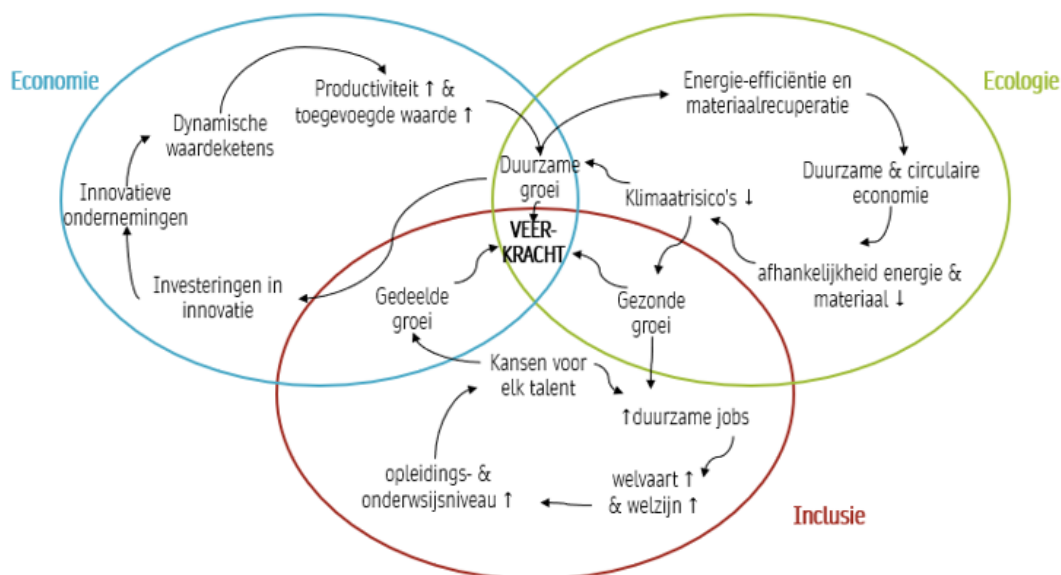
Economie

Ecologie

Productiviteit ↑ & toegevoegde waarde ↑

Dynamische waardeketens

Innovatieve ondernemingen

Investeringen in innovatie

Energie-efficiëntie en materiaalrecuperatie

Duurzame & circulaire economie

afhankelijkheid energie & materiaal ↓

Klimaatrisico's ↓

Duurzame groei

VEERKRACHT

Gedeelde groei

Gezonde groei

Kansen voor elk talent

↑duurzame jobs

welvaart ↑ & welzijn ↑

opleidings- & onderwsijsniveau ↑

Inclusie